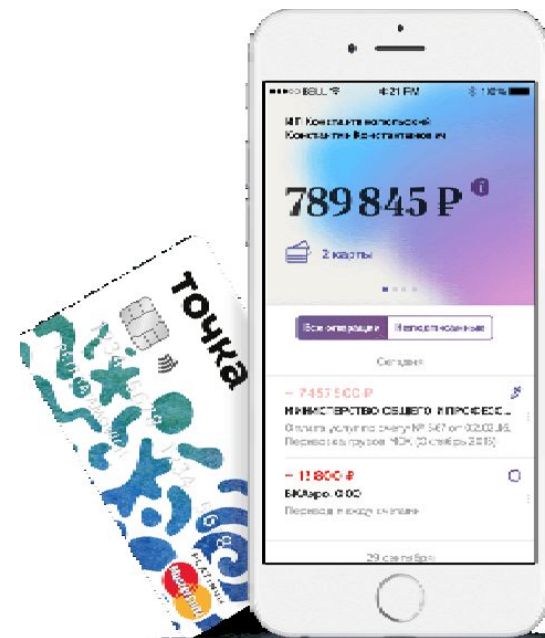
BELL 4:21 PM 100%

ИП Константинопольский Константин Константинович

789 845 ₽

2 карты

Все операции Неподписанные

Сегодня

− 7 457 500 ₽
МИНИСТЕРСТВО ОБЩЕГО И ПРОФЕСС...
Оплата услуг по счету № 547 от 02.02.16. Перевозка грузов ЧСК (Октябрь 2016)

− 12 800 ₽
БКАвро. ООО
Перевод в счету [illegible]

29 сентября

Точка

PLATINUM

MasterCard